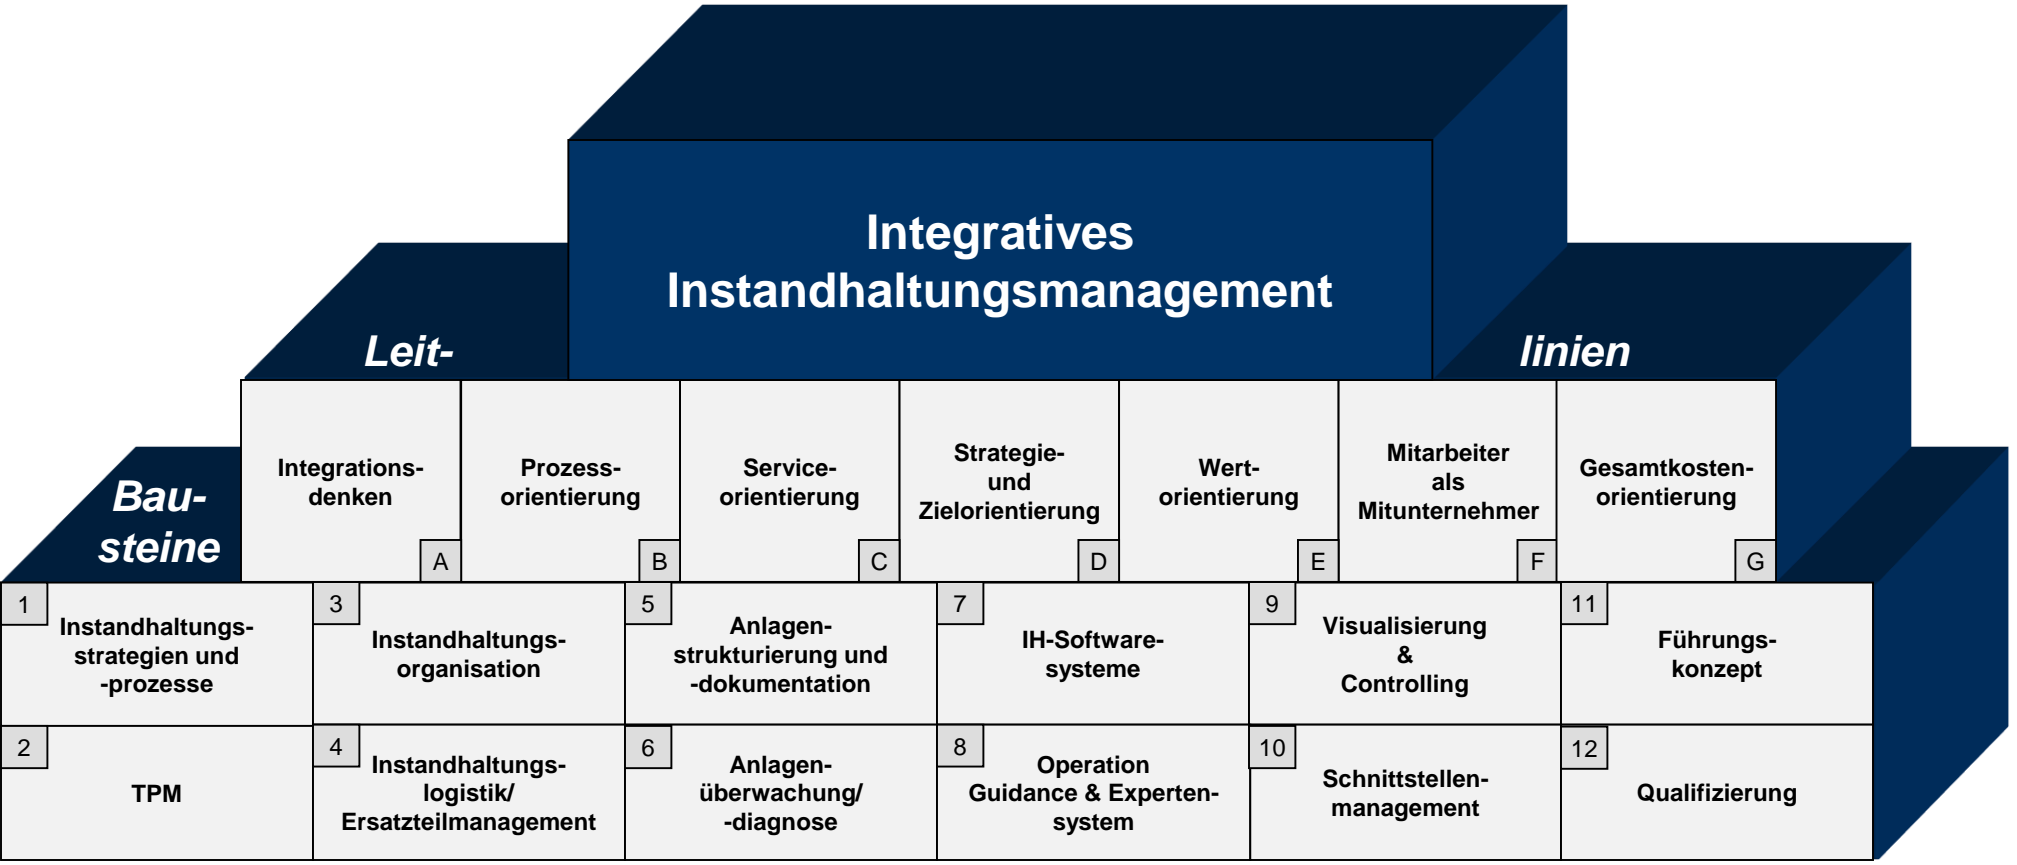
Integratives Instandhaltungsmanagement

Leit-

linien

Bau-steine

Integrationsdenken
A

Prozessorientierung
B

Serviceorientierung
C

Strategie- und Zielorientierung
D

Wertorientierung
E

Mitarbeiter als Mitunternehmer
F

Gesamtkostenorientierung
G

1
Instandhaltungsstrategien und -prozesse

3
Instandhaltungsorganisation

5
Anlagenstrukturierung und -dokumentation

7
IH-Softwaresysteme

9
Visualisierung & Controlling

11
Führungskonzept

2
TPM

4
Instandhaltungslogistik/ Ersatzteilmanagement

6
Anlagenüberwachung/ -diagnose

8
Operation Guidance & Expertensystem

10
Schnittstellenmanagement

12
Qualifizierung